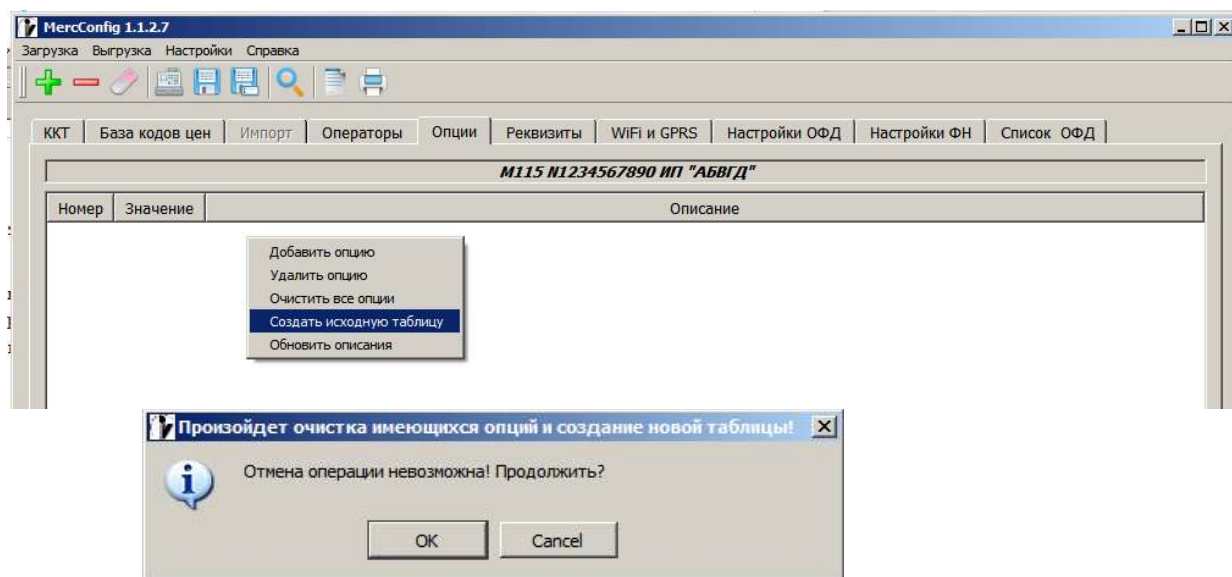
MercConfig 1.1.2.7

Загрузка Выгрузка Настройки Справка

ККТ | База кодов цен | Импорт | Операторы | Опции | Реквизиты | WiFi и GPRS | Настройки ОФД | Настройки ФН | Список ОФД

M115 N1234567890 ИП "АБВГД"

| Номер | Значение | Описание |
|---|---|---|

Добавить опцию
Удалить опцию
Очистить все опции
Создать исходную таблицу
Обновить описания

Произойдет очистка имеющихся опций и создание новой таблицы!

Отмена операции невозможна! Продолжить?

OK Cancel